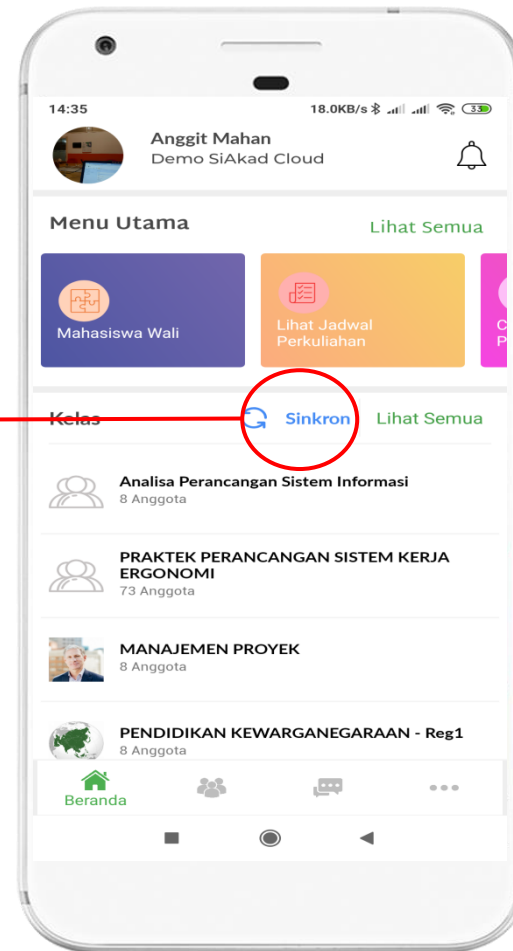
14:35 18.0KB/s 33

Anggit Mahan
Demo SiAkad Cloud

Menu Utama
Lihat Semua

Mahasiswa Wali

Lihat Jadwal Perkuliahan

C
P

Kelas
Sinkron
Lihat Semua

Analisa Perancangan Sistem Informasi
8 Anggota

PRAKTEK PERANCANGAN SISTEM KERJA ERGONOMI
73 Anggota

MANAJEMEN PROYEK
8 Anggota

PENDIDIKAN KEWARGANEGARAAN - Reg1
8 Anggota

Beranda